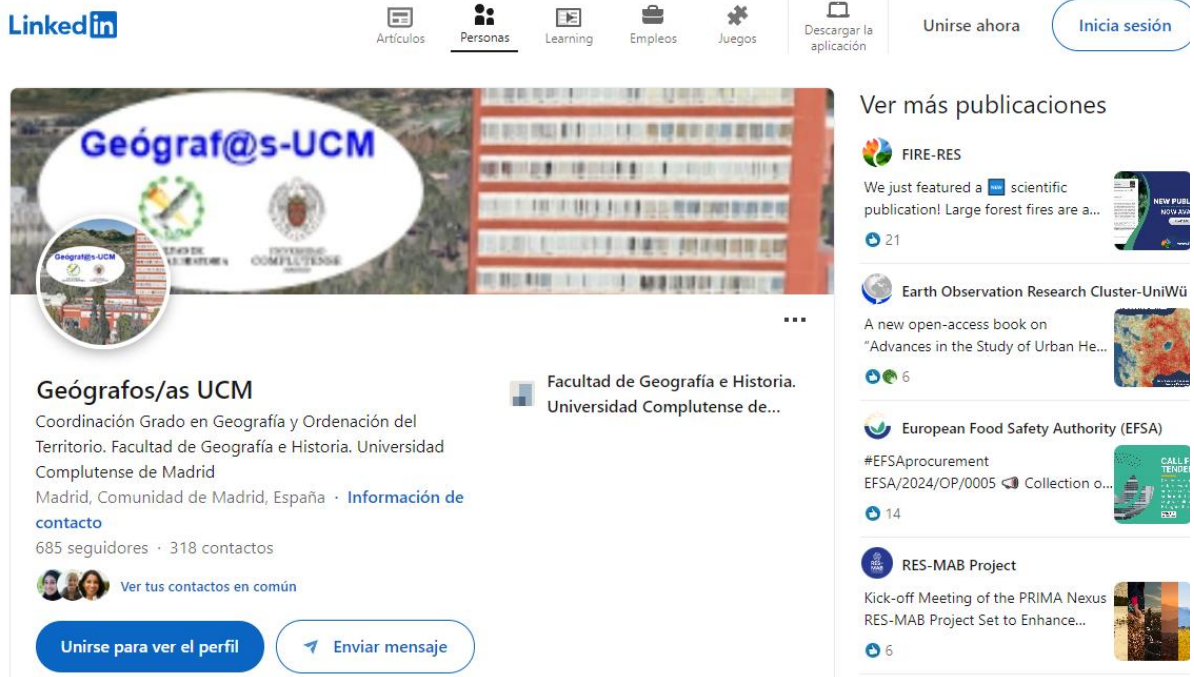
Linked in

Artículos Personas Learning Empleos Juegos Descargar la aplicación Unirse ahora Inicia sesión

Geógraf@s-UCM

COMPLUTENSE

Geógraf@s-UCM

...

Geógrafos/as UCM

Coordinación Grado en Geografía y Ordenación del Territorio. Facultad de Geografía e Historia. Universidad Complutense de Madrid

Madrid, Comunidad de Madrid, España · Información de contacto

685 seguidores · 318 contactos

Ver tus contactos en común

Unirse para ver el perfil

Enviar mensaje

Facultad de Geografía e Historia. Universidad Complutense de...

Ver más publicaciones

FIRE-RES

We just featured a NEW scientific publication! Large forest fires are a...

21

Earth Observation Research Cluster-UniWü

A new open-access book on "Advances in the Study of Urban He...

6

European Food Safety Authority (EFSA)

#EFSAprocurement EFSA/2024/OP/0005 Collection o...

14

RES-MAB Project

Kick-off Meeting of the PRIMA Nexus RES-MAB Project Set to Enhance...

6